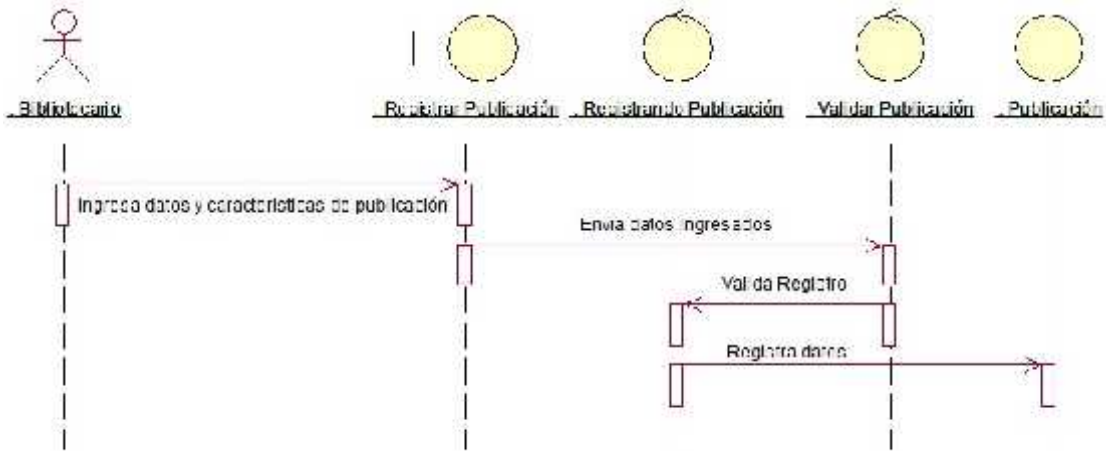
: Bibliotecario

: Registrar Publicación

: Registrando Publicación

: Validar Publicación

: Publicación

Ingreso datos y caracteristicas de publicación

Envia datos ingresados

Valida Registro

Registra datos